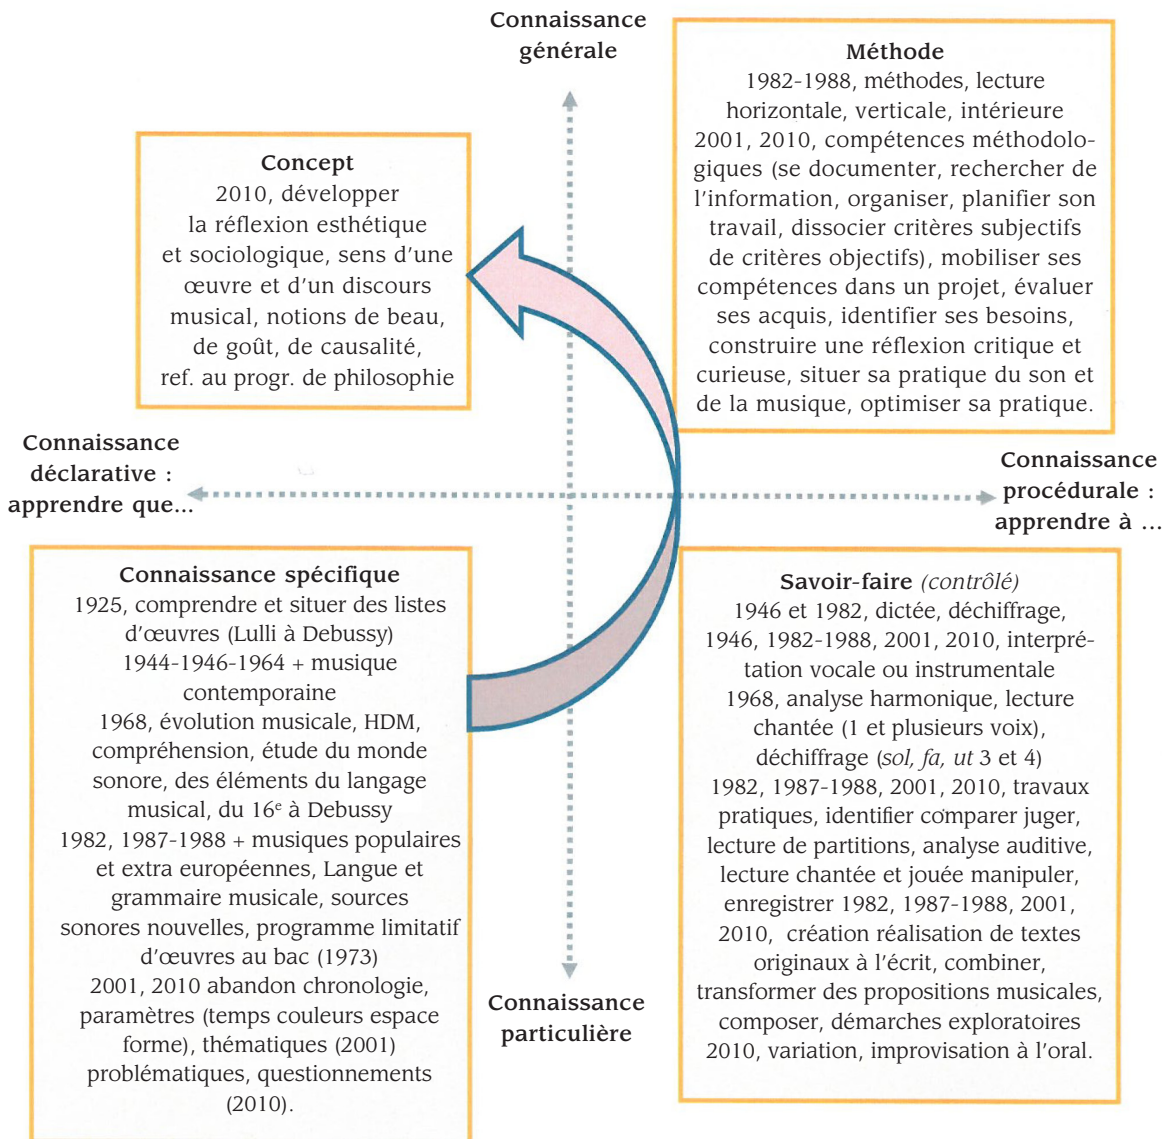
Connaissance générale

Méthode
1982-1988, méthodes, lecture horizontale, verticale, intérieure
2001, 2010, compétences méthodologiques (se documenter, rechercher de l'information, organiser, planifier son travail, dissocier critères subjectifs de critères objectifs), mobiliser ses compétences dans un projet, évaluer ses acquis, identifier ses besoins, construire une réflexion critique et curieuse, situer sa pratique du son et de la musique, optimiser sa pratique.

Concept
2010, développer la réflexion esthétique et sociologique, sens d'une œuvre et d'un discours musical, notions de beau, de goût, de causalité, ref. au progr. de philosophie

Connaissance déclarative : apprendre que...

Connaissance procédurale : apprendre à ...

Connaissance spécifique
1925, comprendre et situer des listes d'œuvres (Lulli à Debussy)
1944-1946-1964 + musique contemporaine
1968, évolution musicale, HDM, compréhension, étude du monde sonore, des éléments du langage musical, du 16$^e$ à Debussy
1982, 1987-1988 + musiques populaires et extra européennes, Langue et grammaire musicale, sources sonores nouvelles, programme limitatif d'œuvres au bac (1973)
2001, 2010 abandon chronologie, paramètres (temps couleurs espace forme), thématiques (2001) problématiques, questionnements (2010).

Savoir-faire (contrôlé)
1946 et 1982, dictée, déchiffrage,
1946, 1982-1988, 2001, 2010, interprétation vocale ou instrumentale
1968, analyse harmonique, lecture chantée (1 et plusieurs voix), déchiffrage (sol, fa, ut 3 et 4)
1982, 1987-1988, 2001, 2010, travaux pratiques, identifier comparer juger, lecture de partitions, analyse auditive, lecture chantée et jouée manipuler, enregistrer 1982, 1987-1988, 2001, 2010, création réalisation de textes originaux à l'écrit, combiner, transformer des propositions musicales, composer, démarches exploratoires
2010, variation, improvisation à l'oral.

Connaissance particulière